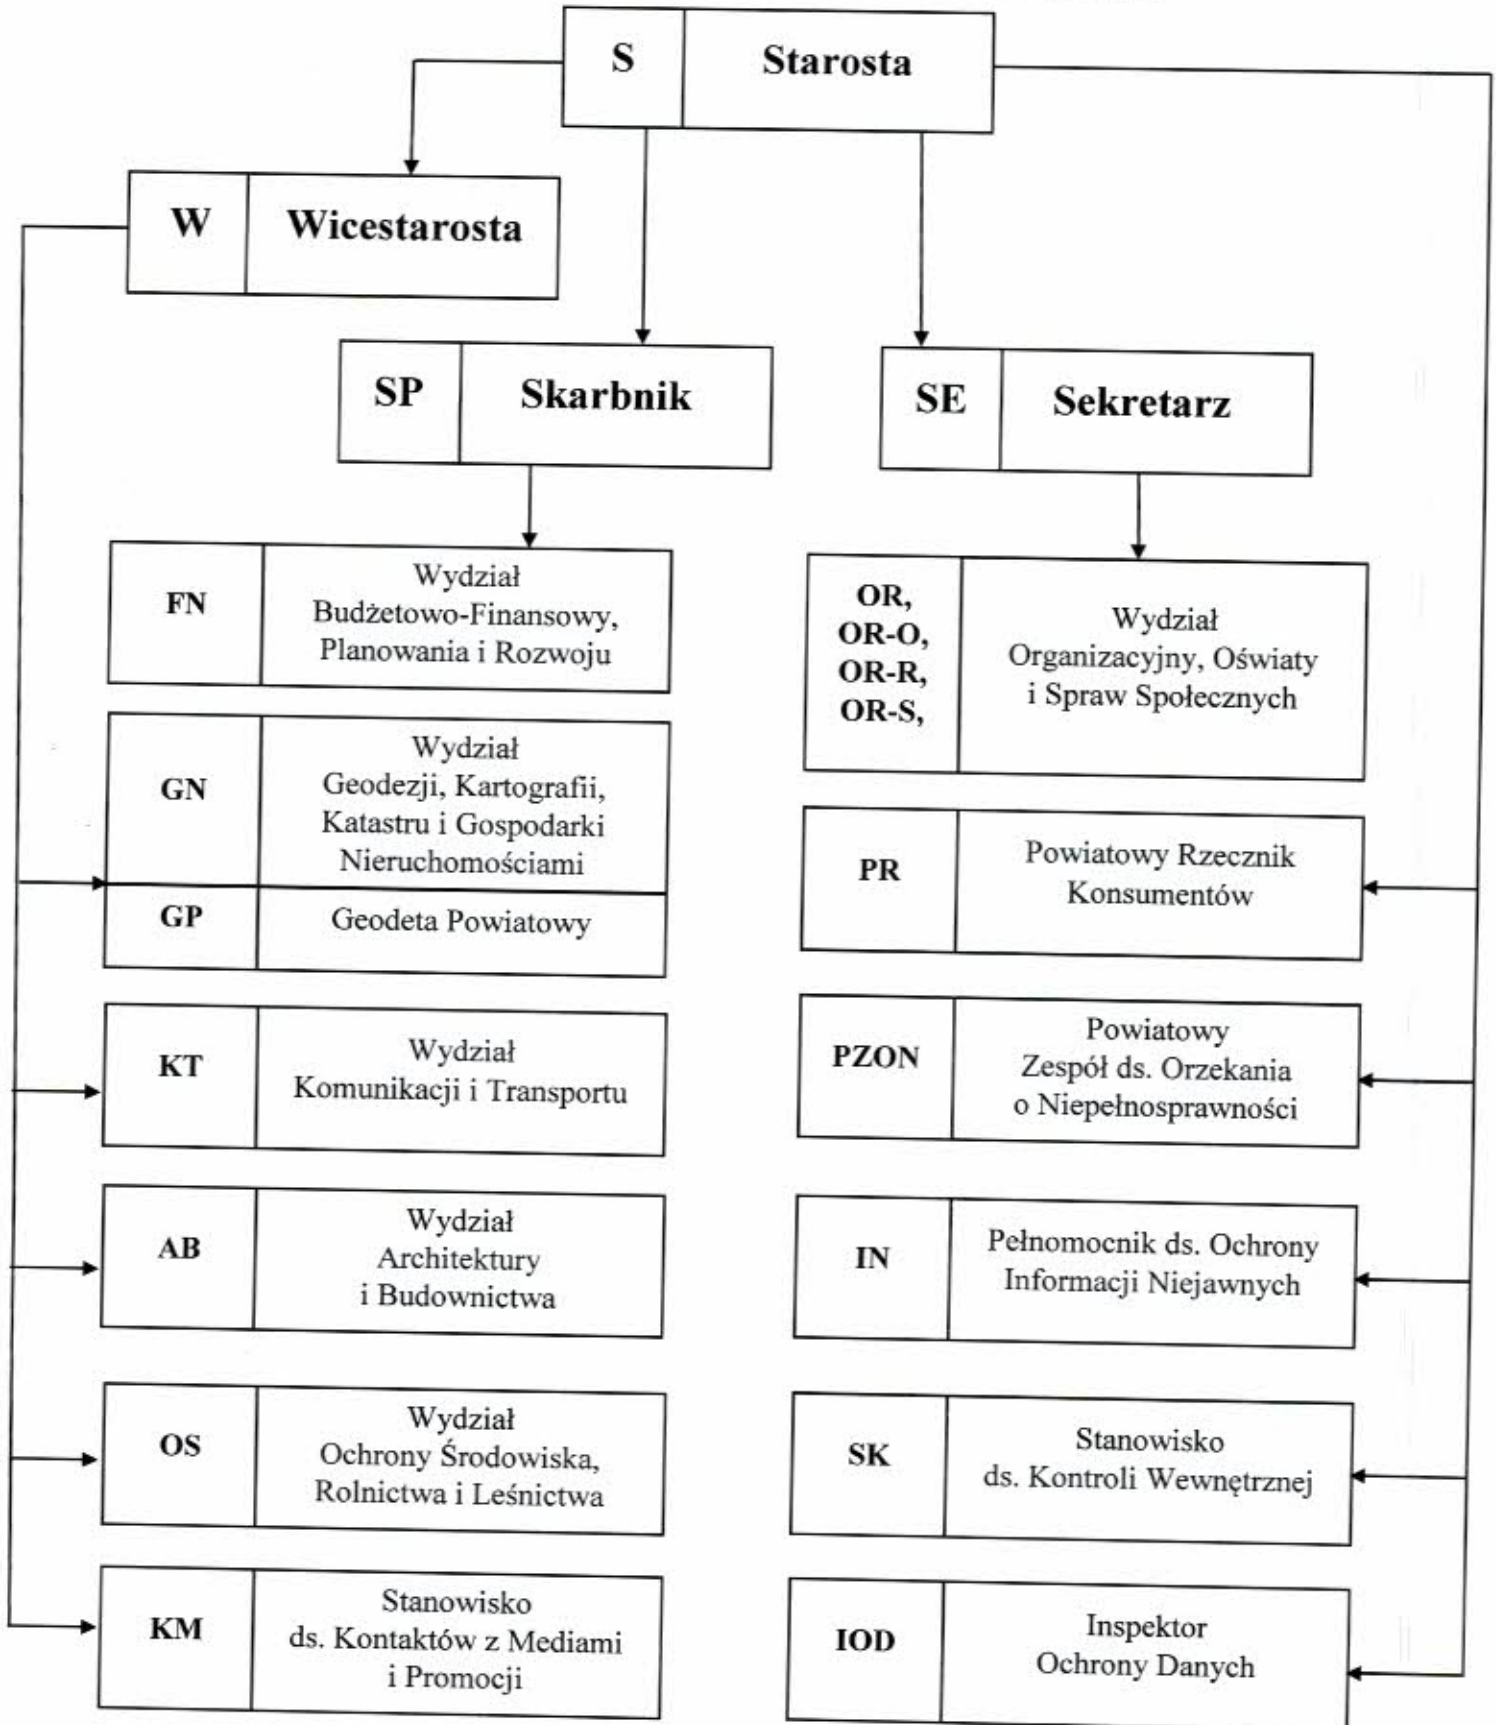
| S | Starosta |
|---|---|

| W | Wicestarosta |
|---|---|

| SP | Skarbnik |
|---|---|

| SE | Sekretarz |
|---|---|

| FN | Wydział Budżetowo-Finansowy, Planowania i Rozwoju |
|---|---|
| GN | Wydział Geodezji, Kartografii, Katastru i Gospodarki Nieruchomościami |
| GP | Geodeta Powiatowy |
| KT | Wydział Komunikacji i Transportu |
| AB | Wydział Architektury i Budownictwa |
| OS | Wydział Ochrony Środowiska, Rolnictwa i Leśnictwa |
| KM | Stanowisko ds. Kontaktów z Mediami i Promocji |

| OR, OR-O, OR-R, OR-S, | Wydział Organizacyjny, Oświaty i Spraw Społecznych |
|---|---|
| PR | Powiatowy Rzecznik Konsumentów |
| PZON | Powiatowy Zespół ds. Orzekania o Niepełnosprawności |
| IN | Pełnomocnik ds. Ochrony Informacji Niejawnych |
| SK | Stanowisko ds. Kontroli Wewnętrznej |
| IOD | Inspektor Ochrony Danych |